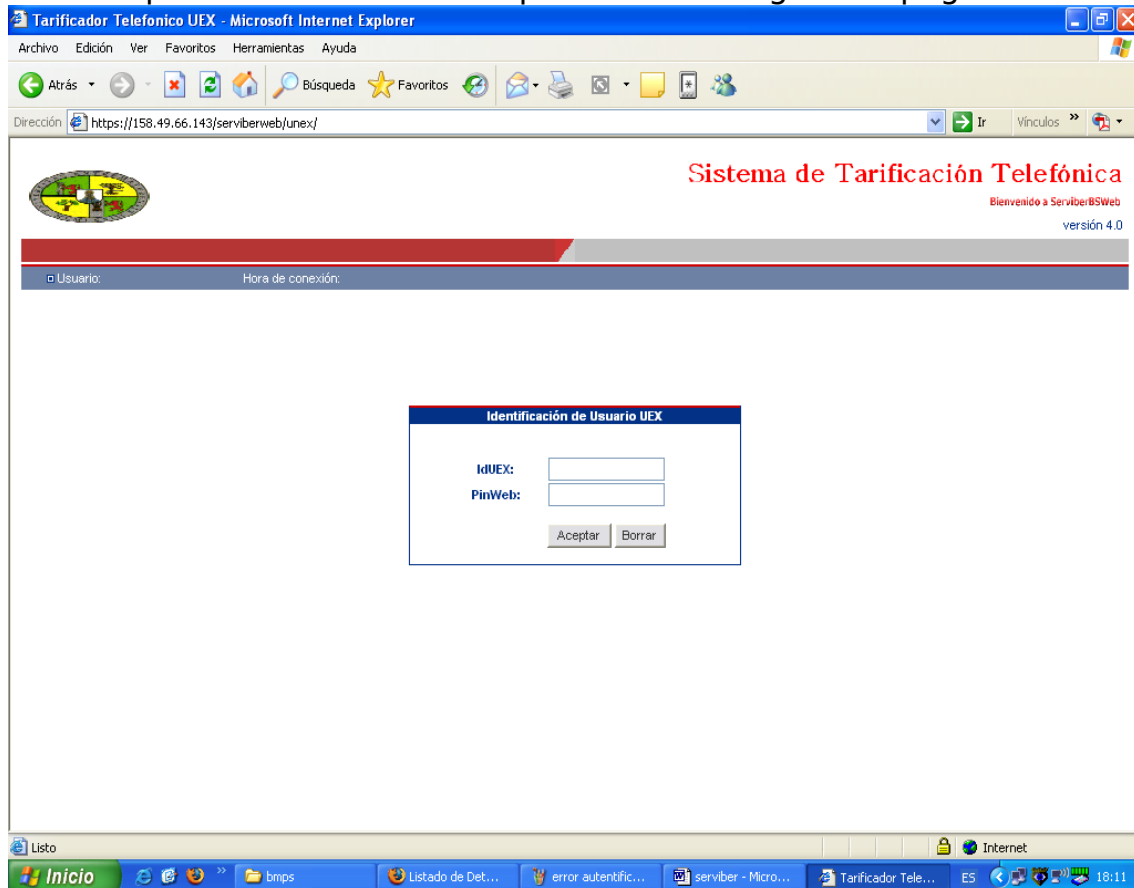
Tarificador Telefonico UEX - Microsoft Internet Explorer

Archivo Edición Ver Favoritos Herramientas Ayuda

Atrás Búsqueda Favoritos

Dirección https://158.49.66.143/serviberweb/unex/ Ir Vínculos »

Sistema de Tarificación Telefónica
Bienvenido a ServiberBSWeb
versión 4.0

Usuario: Hora de conexión:

Identificación de Usuario UEX

IdUEX:
PinWeb:

Aceptar Borrar

Listo Internet

Inicio bmps Listado de Det... error autentific... serviber - Micro... Tarificador Tele... ES 18:11